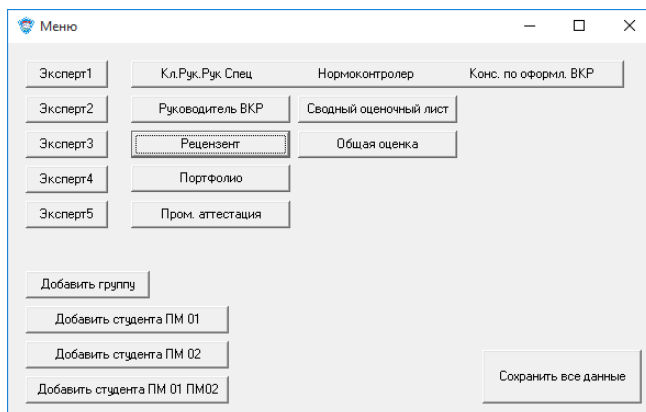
Меню

Эксперт1
Кл.Рук.Рук Спец
Нормоконтролер
Конс. по оформл. ВКР

Эксперт2
Руководитель ВКР
Сводный оценочный лист

Эксперт3
Рецензент
Общая оценка

Эксперт4
Портфолио

Эксперт5
Пром. аттестация

Добавить группу
Добавить студента ПМ 01
Добавить студента ПМ 02
Добавить студента ПМ 01 ПМ02

Сохранить все данные